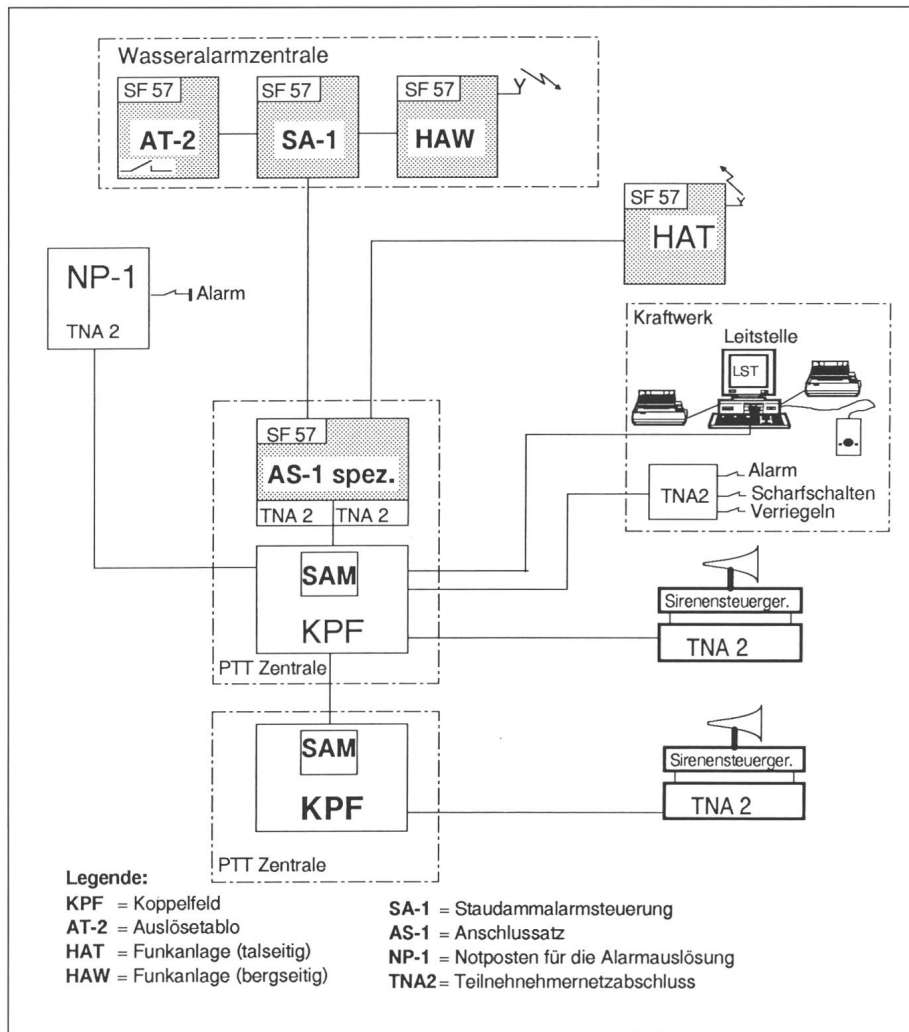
Wasseralarmzentrale

SF 57
AT-2

SF 57
SA-1

SF 57
HAW

SF 57
HAT

NP-1
TNA 2

Alarm

Kraftwerk
Leitstelle
LST

TNA2
Alarm
Scharfschalten
Verriegeln

SF 57
AS-1 spez.
TNA 2 TNA 2

SAM
KPF
PTT Zentrale

Sirenensteuerger.
TNA 2

SAM
KPF
PTT Zentrale

Sirenensteuerger.
TNA 2

Legende:
KPF = Koppelfeld
AT-2 = Auslösetablo
HAT = Funkanlage (talseitig)
HAW = Funkanlage (bergseitig)

SA-1 = Staudammalarmsteuerung
AS-1 = Anschlussatz
NP-1 = Notposten für die Alarmauslösung
TNA2 = Teilnehnehmernetzabschluss